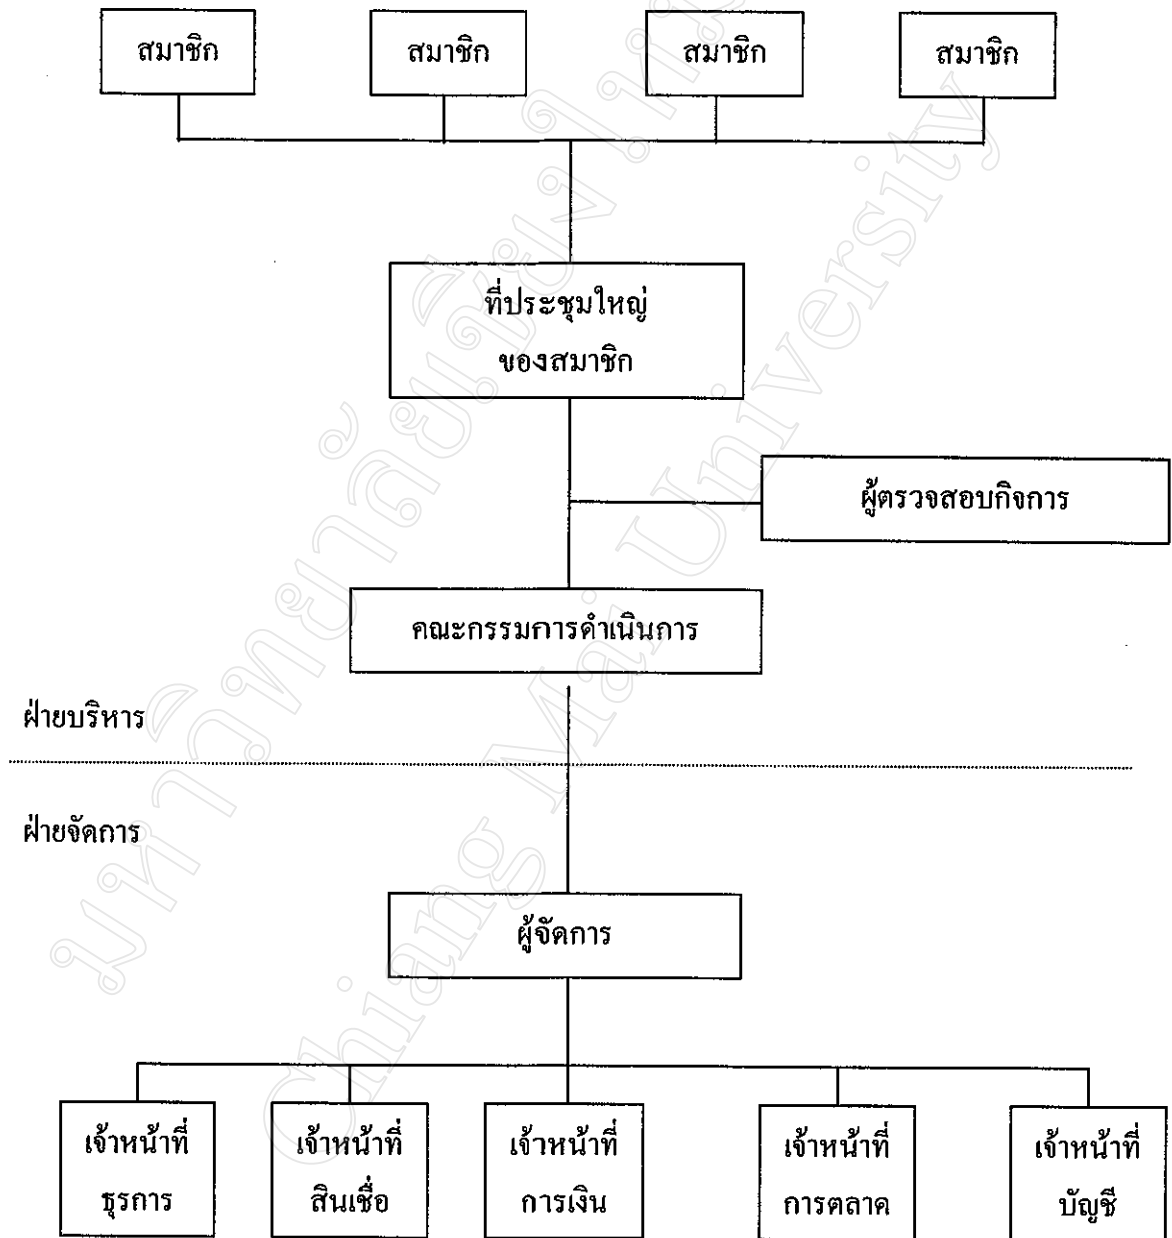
สมาชิก

สมาชิก

สมาชิก

สมาชิก

ที่ประชุมใหญ่
ของสมาชิก

ผู้ตรวจสอบกิจการ

คณะกรรมการดำเนินการ

ฝ่ายบริหาร

ฝ่ายจัดการ

ผู้จัดการ

เจ้าหน้าที่
ธุรการ

เจ้าหน้าที่
สินเชื่อ

เจ้าหน้าที่
การเงิน

เจ้าหน้าที่
การตลาด

เจ้าหน้าที่
บัญชี

มหาวิทยาลัยเชียงใหม่
Chiang Mai University